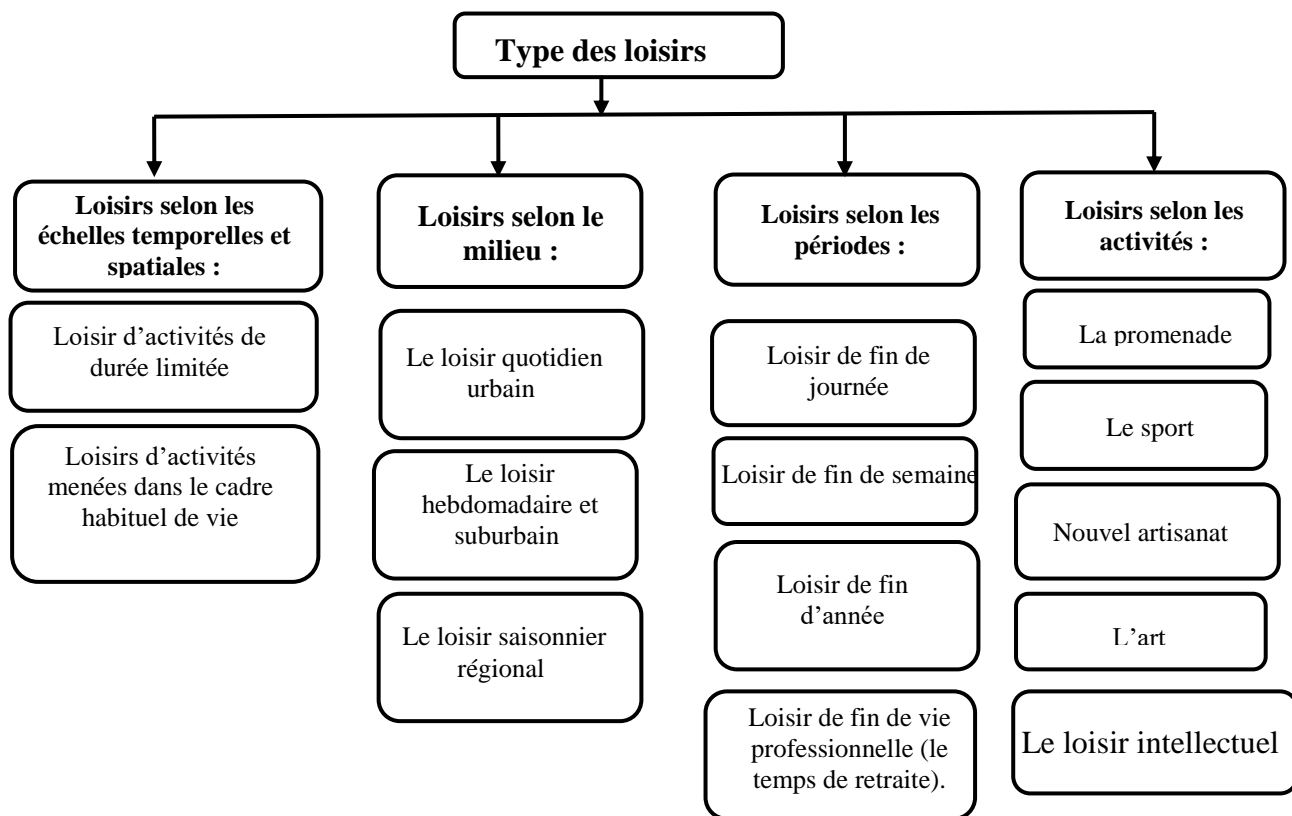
Type des loisirs

Loisirs selon les échelles temporelles et spatiales :

Loisir d'activités de durée limitée

Loisirs d'activités menées dans le cadre habituel de vie

Loisirs selon le milieu :

Le loisir quotidien urbain

Le loisir hebdomadaire et suburbain

Le loisir saisonnier régional

Loisirs selon les périodes :

Loisir de fin de journée

Loisir de fin de semaine

Loisir de fin d'année

Loisir de fin de vie professionnelle (le temps de retraite).

Loisirs selon les activités :

La promenade

Le sport

Nouvel artisanat

L'art

Le loisir intellectuel